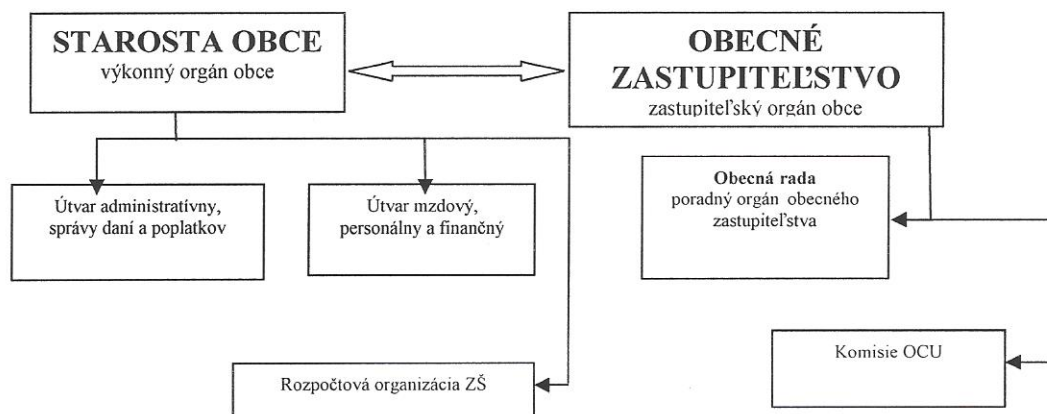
STAROSTA OBCE
výkonný orgán obce

OBECNÉ ZASTUPITEĽSTVO
zastupiteľský orgán obce

Útvar administratívny, správy daní a poplatkov

Útvar mzdový, personálny a finančný

Obecná rada
poradný orgán obecného zastupiteľstva

Komisie OCU

Rozpočtová organizácia ZŠ